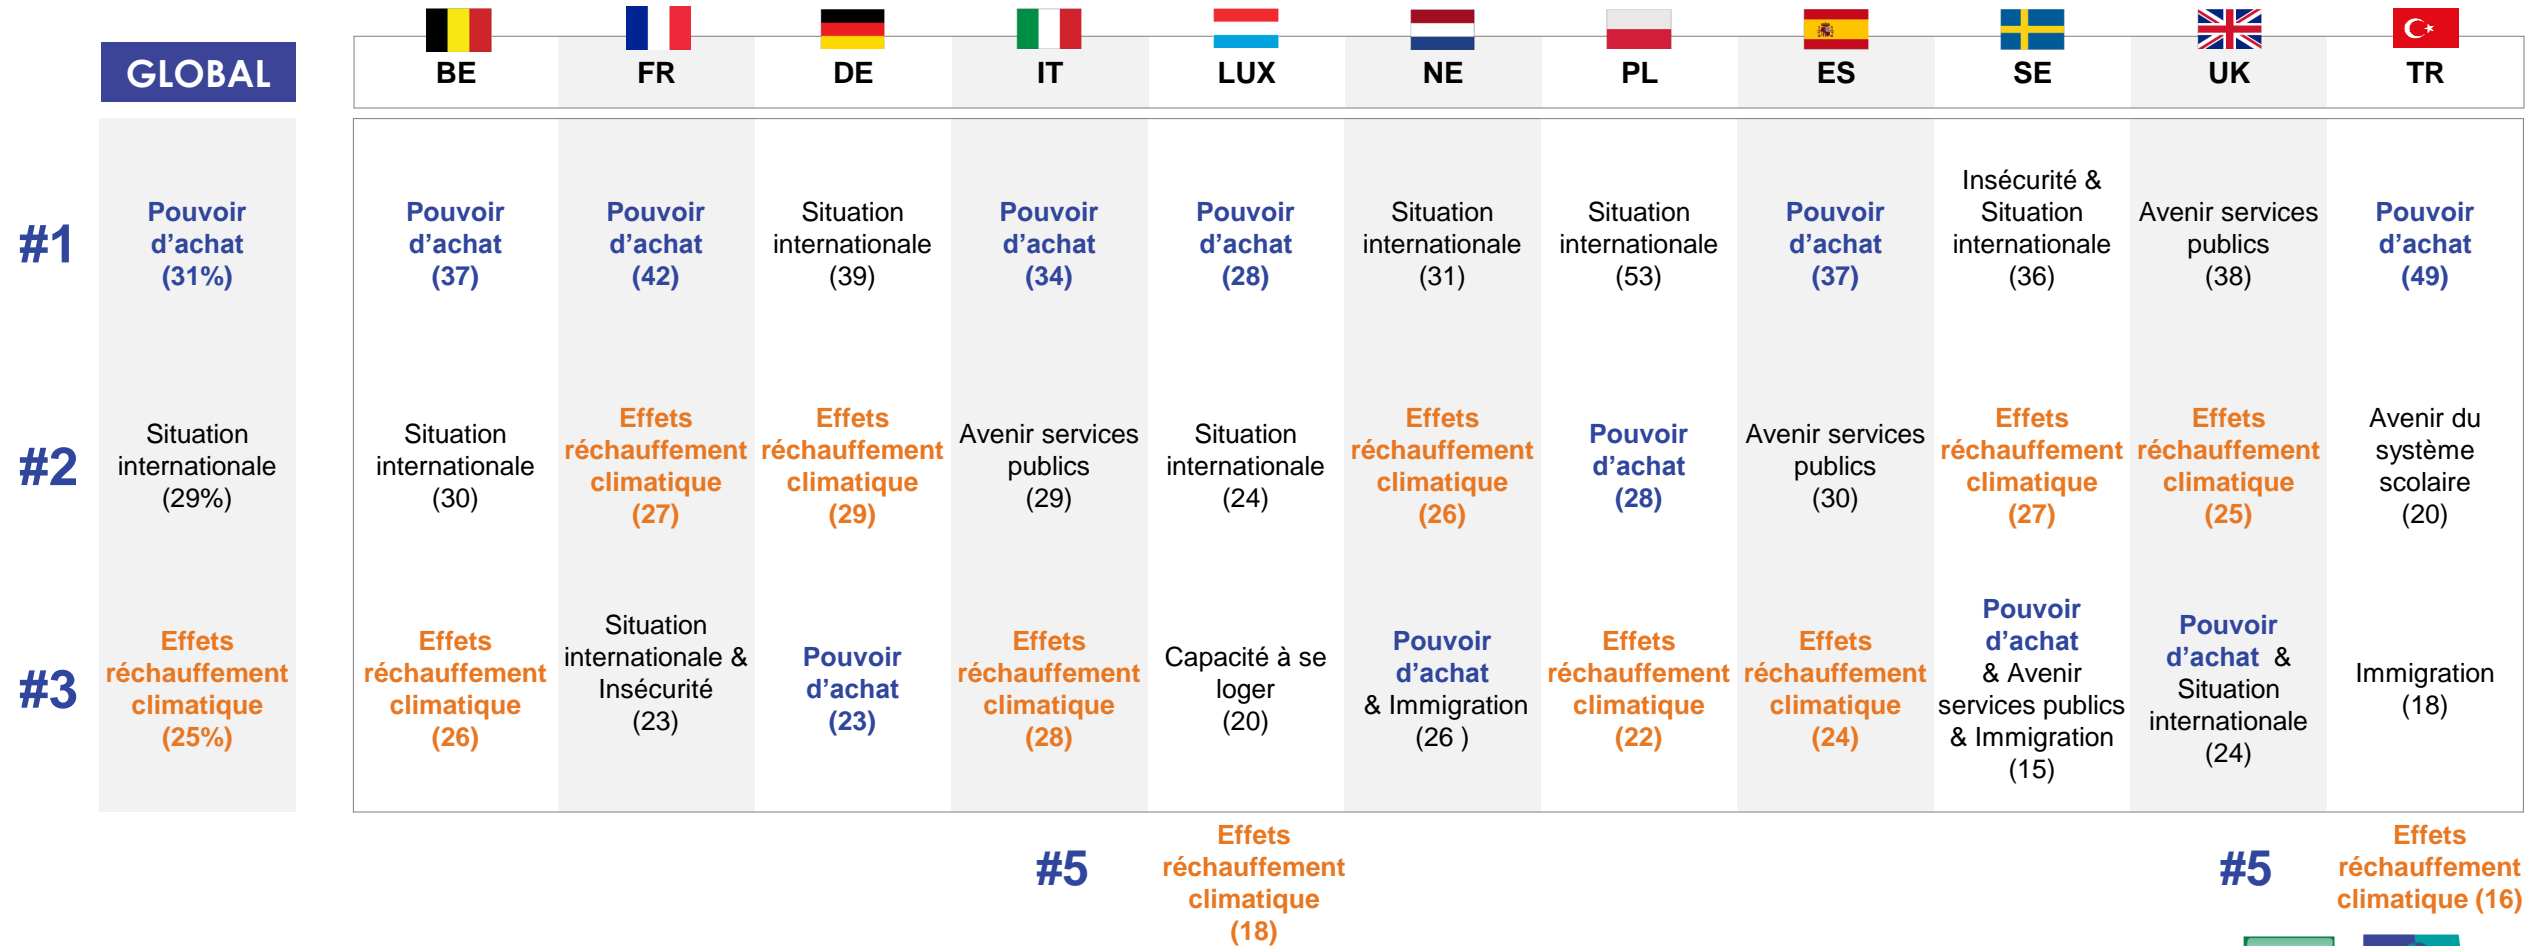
| | GLOBAL | BE | FR | DE | IT | LUX | NE | PL | ES | SE | UK | TR |
|---|---|---|---|---|---|---|---|---|---|---|---|---|
| #1 | Pouvoir d'achat (31%) | Pouvoir d'achat (37) | Pouvoir d'achat (42) | Situation internationale (39) | Pouvoir d'achat (34) | Pouvoir d'achat (28) | Situation internationale (31) | Situation internationale (53) | Pouvoir d'achat (37) | Insécurité & Situation internationale (36) | Avenir services publics (38) | Pouvoir d'achat (49) |
| #2 | Situation internationale (29%) | Situation internationale (30) | Effets réchauffement climatique (27) | Effets réchauffement climatique (29) | Avenir services publics (29) | Situation internationale (24) | Effets réchauffement climatique (26) | Pouvoir d'achat (28) | Avenir services publics (30) | Effets réchauffement climatique (27) | Effets réchauffement climatique (25) | Avenir du système scolaire (20) |
| #3 | Effets réchauffement climatique (25%) | Effets réchauffement climatique (26) | Situation internationale & Insécurité (23) | Pouvoir d'achat (23) | Effets réchauffement climatique (28) | Capacité à se loger (20) | Pouvoir d'achat & Immigration (26 ) | Effets réchauffement climatique (22) | Effets réchauffement climatique (24) | Pouvoir d'achat & Avenir services publics & Immigration (15) | Pouvoir d'achat & Situation internationale (24) | Immigration (18) |

#5 Effets réchauffement climatique (18)

#5 Effets réchauffement climatique (16)